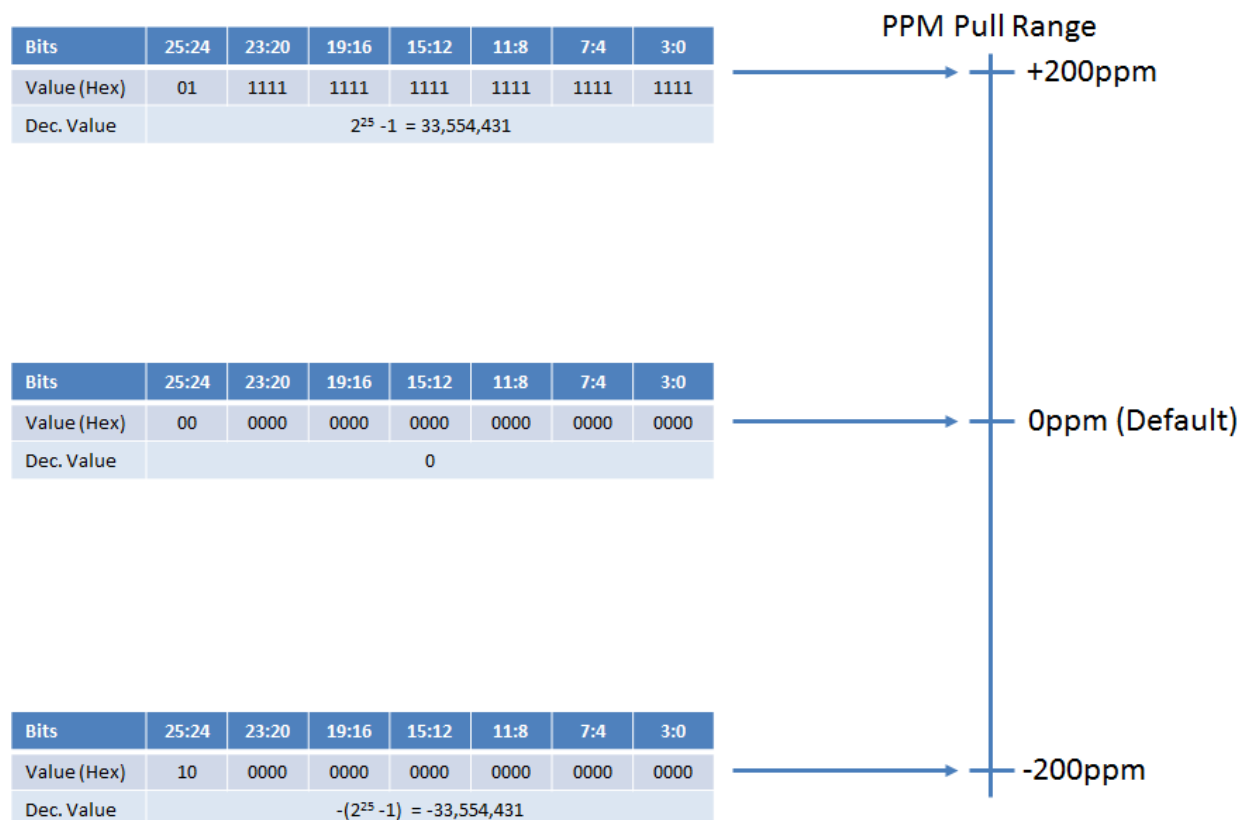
PPM Pull Range

| Bits | 25:24 | 23:20 | 19:16 | 15:12 | 11:8 | 7:4 | 3:0 |
|---|---|---|---|---|---|---|---|
| Value (Hex) | 01 | 1111 | 1111 | 1111 | 1111 | 1111 | 1111 |
| Dec. Value | $2^{25}$ -1 = 33,554,431 | | | | | | |

+200ppm

| Bits | 25:24 | 23:20 | 19:16 | 15:12 | 11:8 | 7:4 | 3:0 |
|---|---|---|---|---|---|---|---|
| Value (Hex) | 00 | 0000 | 0000 | 0000 | 0000 | 0000 | 0000 |
| Dec. Value | 0 | | | | | | |

0ppm (Default)

| Bits | 25:24 | 23:20 | 19:16 | 15:12 | 11:8 | 7:4 | 3:0 |
|---|---|---|---|---|---|---|---|
| Value (Hex) | 10 | 0000 | 0000 | 0000 | 0000 | 0000 | 0000 |
| Dec. Value | -($2^{25}$ -1) = -33,554,431 | | | | | | |

-200ppm